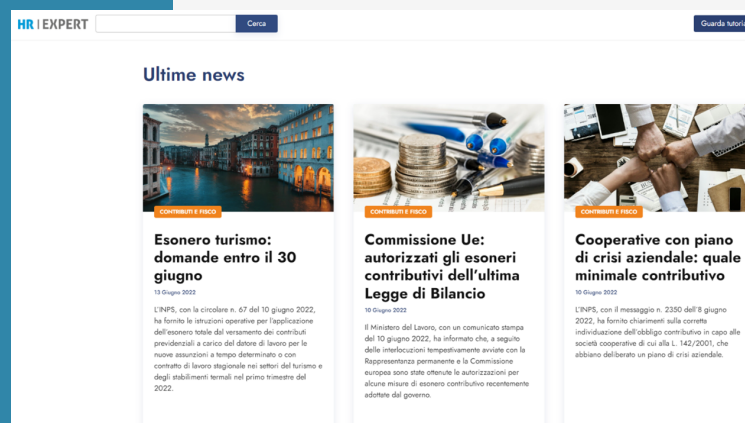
HR | EXPERT

Cerca

Guarda tutoria

Ultime news

CONTRIBUTI E FISCO

Esonero turismo: domande entro il 30 giugno

13 Giugno 2022

L'INPS, con la circolare n. 67 del 10 giugno 2022, ha fornito le istruzioni operative per l'applicazione dell'esonero totale del versamento dei contributi previdenziali a carico del datore di lavoro per le nuove assunzioni a tempo determinato o con contratto di lavoro stagionale nei settori del turismo e degli stabilimenti termali nel primo trimestre del 2022.

CONTRIBUTI E FISCO

Commissione Ue: autorizzati gli esoneri contributivi dell'ultima Legge di Bilancio

10 Giugno 2022

Il Ministero del Lavoro, con un comunicato stampa del 10 giugno 2022, ha informato che, a seguito delle interlocuzioni tempestivamente avviate con la Rappresentanza permanente e la Commissione europea sono state ottenute le autorizzazioni per alcune misure di esonero contributivo recentemente adottate dal governo.

CONTRIBUTI E FISCO

Cooperative con piano di crisi aziendale: quale minimale contributivo

10 Giugno 2022

L'INPS, con il messaggio n. 2350 dell'8 giugno 2022, ha fornito chiarimenti sulla corretta individuazione dell'obbligo contributivo in capo alle società cooperative di cui alla L. 142/2001, che abbiano deliberato un piano di crisi aziendale.